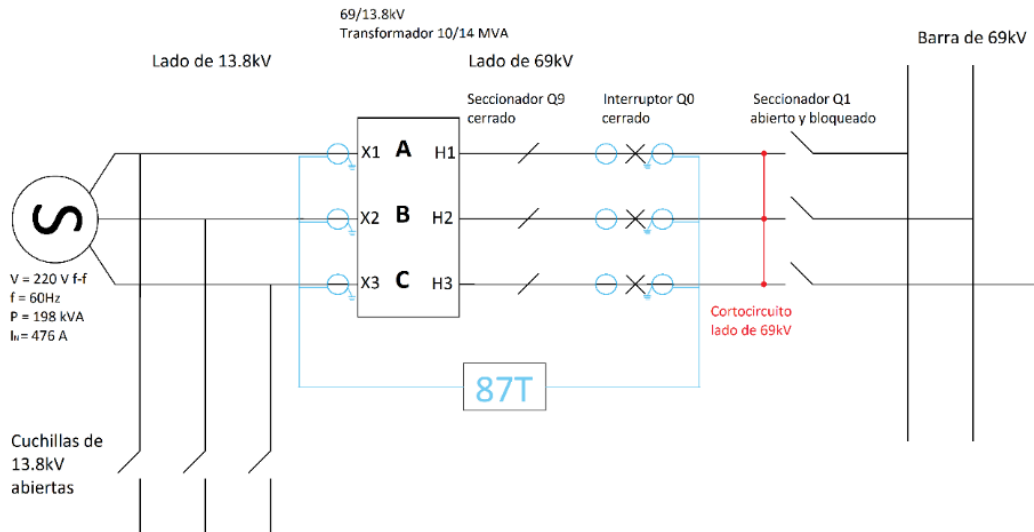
69/13.8kV
Transformador 10/14 MVA

Barra de 69kV

Lado de 13.8kV

Lado de 69kV

Seccionador Q9 cerrado

Interruptor Q0 cerrado

Seccionador Q1 abierto y bloqueado

X1 A H1

X2 B H2

X3 C H3

V = 220 V f-f
f = 60Hz
P = 198 kVA
$I_n$= 476 A

Cortocircuito lado de 69kV

87T

Cuchillas de 13.8kV abiertas